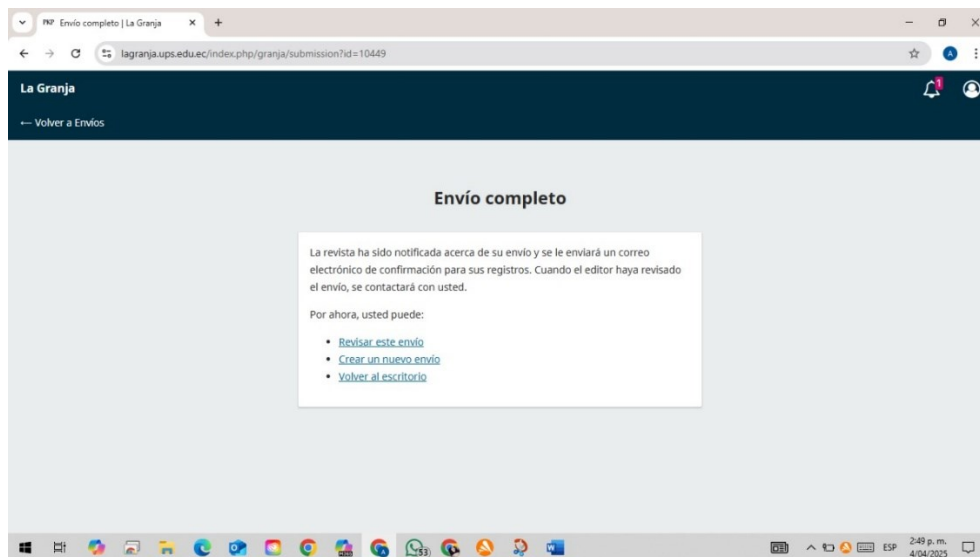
PKP Envío completo | La Granja

lagranja.ups.edu.ec/index.php/granja/submission?id=10449

A

La Granja

1

← Volver a Envíos

Envío completo

La revista ha sido notificada acerca de su envío y se le enviará un correo electrónico de confirmación para sus registros. Cuando el editor haya revisado el envío, se contactará con usted.

Por ahora, usted puede:

- Revisar este envío
- Crear un nuevo envío
- Volver al escritorio

53

ESP 2:49 p. m. 4/04/2025